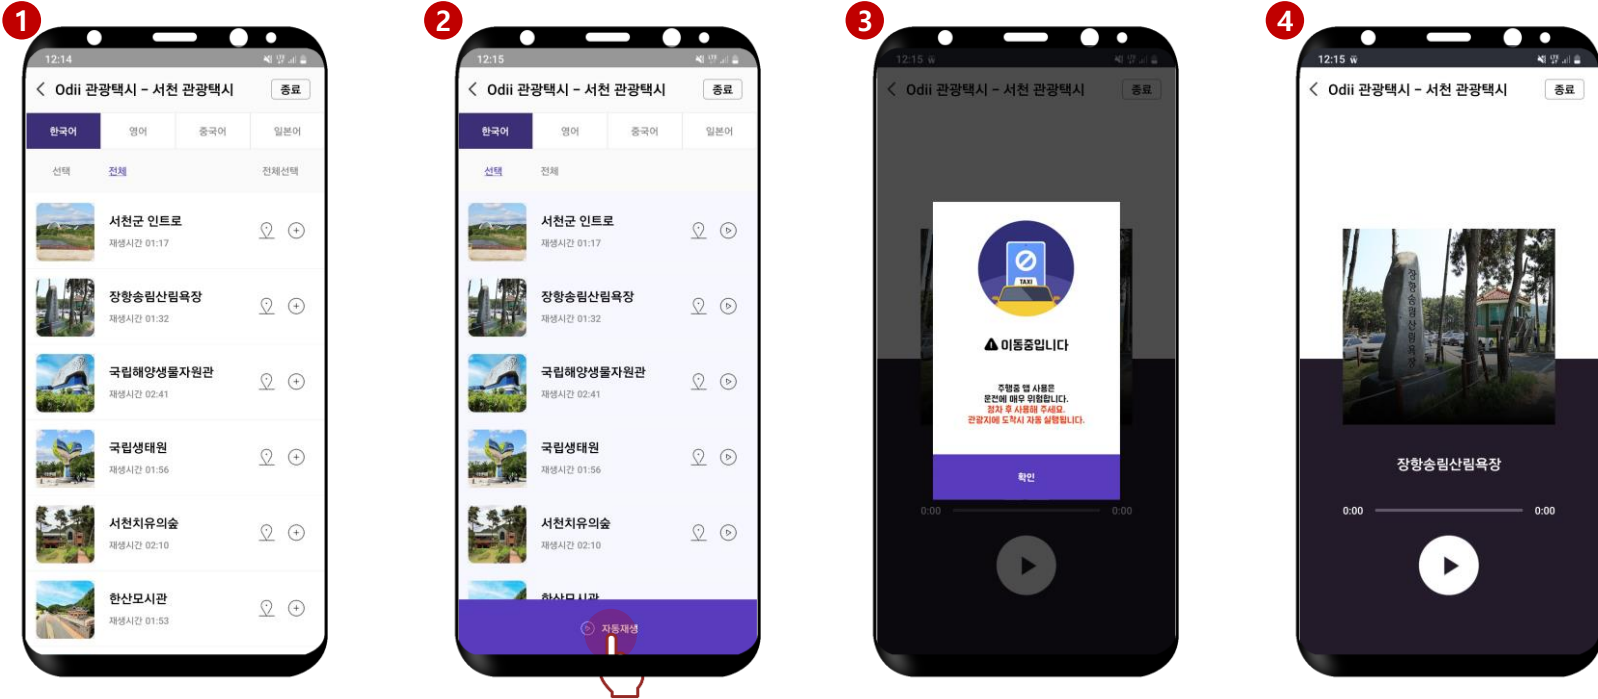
1

12:14

< Odii 관광택시 - 서천 관광택시 종료

한국어 영어 중국어 일본어

선택 전체 전체선택

서천군 인트로
재생시간 01:17

장항송림산림욕장
재생시간 01:32

국립해양생물자원관
재생시간 02:41

국립생태원
재생시간 01:56

서천치유의숲
재생시간 02:10

한산모시관
재생시간 01:53

2

12:15

< Odii 관광택시 - 서천 관광택시 종료

한국어 영어 중국어 일본어

선택 전체

서천군 인트로
재생시간 01:17

장항송림산림욕장
재생시간 01:32

국립해양생물자원관
재생시간 02:41

국립생태원
재생시간 01:56

서천치유의숲
재생시간 02:10

한산모시관

자동재생

3

12:15

< Odii 관광택시 - 서천 관광택시 종료

TAXI

이동중입니다

주행중 앱 사용은
운전에 매우 위험합니다.
정차 후 사용해 주세요.
관광지에 도착시 자동 실행됩니다.

확인

0:00 0:00

4

12:15

< Odii 관광택시 - 서천 관광택시 종료

장항송림산림욕장

장항송림산림욕장

0:00 0:00